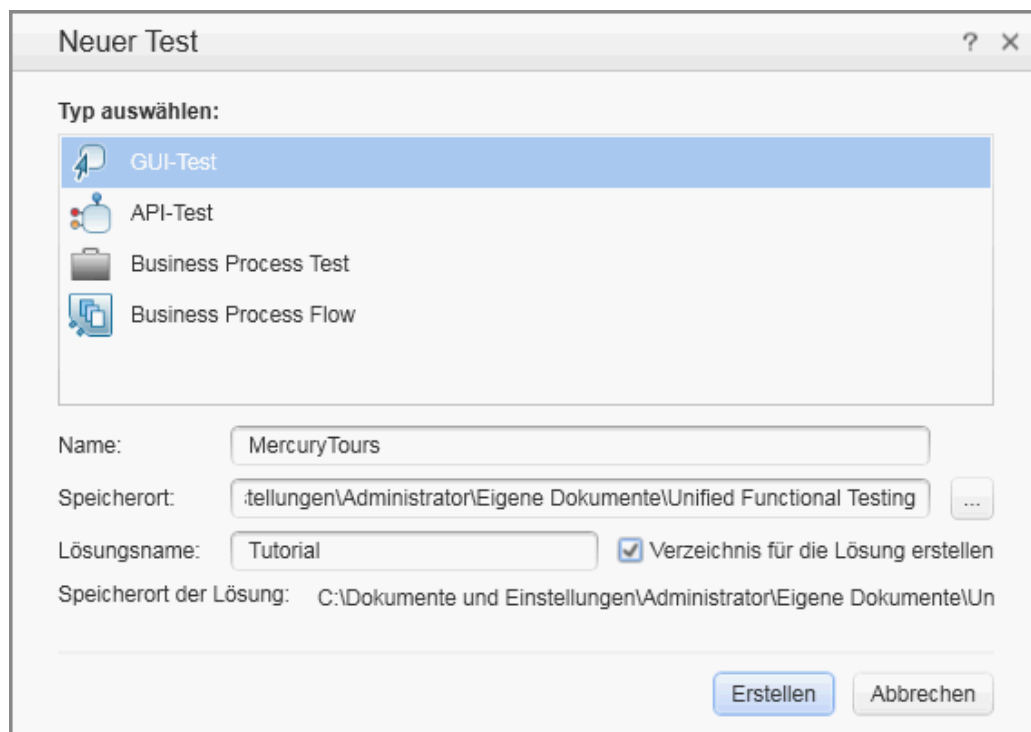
Neuer Test ? ×

Typ auswählen:

GUI-Test

API-Test

Business Process Test

Business Process Flow

Name: MercuryTours

Speicherort: tellungen\Administrator\Eigene Dokumente\Unified Functional Testing ...

Lösungsname: Tutorial

Verzeichnis für die Lösung erstellen

Speicherort der Lösung: C:\Dokumente und Einstellungen\Administrator\Eigene Dokumente\Un

Erstellen Abbrechen